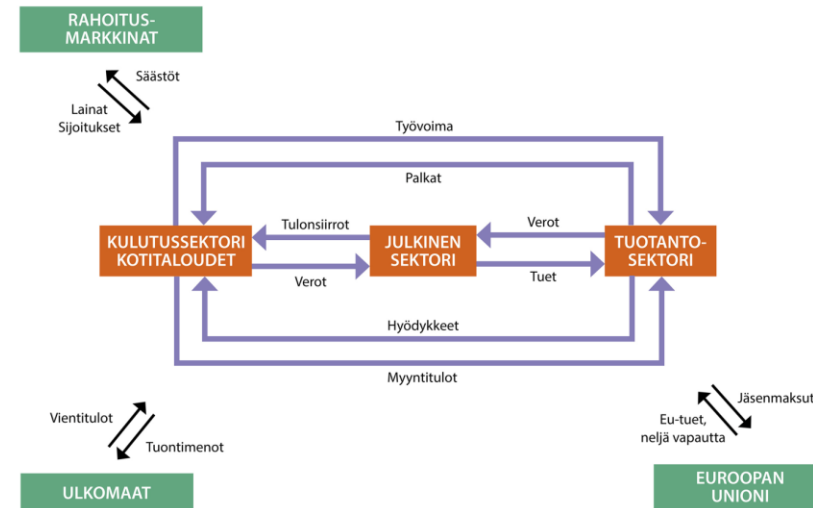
RAHOITUS-MARKKINAT

Säästöt

Lainat
Sijoitukset

Työvoima

Palkat

Tulonsiirrot

Verot

KULUTUSSEKTORI
KOTITALOUDET

JULKINEN
SEKTORI

TUOTANTO-SEKTORI

Verot

Tuet

Hyödykkeet

Myyntitulot

Vientitulot

Tuontimenot

Jäsenmaksut

Eu-tuet,
neljä vapautta

ULKOMAAT

EUROOPAN
UNIONI